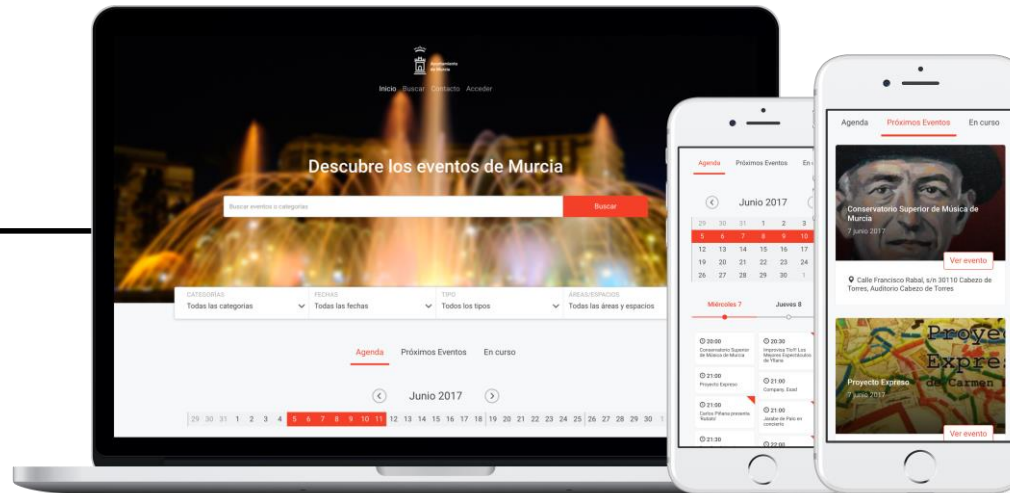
Ayuntamiento de Murcia

Inicio Buscar Contacto Acceder

Descubre los eventos de Murcia

Buscar eventos o categorías

Buscar

CATEGORÍAS
Todas las categorías

FECHAS
Todas las fechas

TIPO
Todos los tipos

ÁREAS/ESPACIOS
Todas las áreas y espacios

Agenda Próximos Eventos En curso

Junio 2017

29 30 31 1 2 3 4 5 6 7 8 9 10 11 12 13 14 15 16 17 18 19 20 21 22 23 24 25 26 27 28 29 30 1

Agenda Próximos Eventos En c

Junio 2017

| 29 | 30 | 31 | 1 | 2 | 3 |
|---|---|---|---|---|---|
| 5 | 6 | 7 | 8 | 9 | 10 |
| 12 | 13 | 14 | 15 | 16 | 17 |
| 19 | 20 | 21 | 22 | 23 | 24 |
| 26 | 27 | 28 | 29 | 30 | 1 |

Miércoles 7 Jueves 8

20:30 Conservatorio Superior de Música de Murcia

20:30 Improvisa Tu!? Los Mejores Espectáculos de Yllana

21:00 Proyecto Expreso

21:00 Company, Excel

21:00 Carlos Piñana presenta 'Rabalo'

21:00 Jarabe de Palo en concierto

21:30

22:00

Agenda Próximos Eventos En curso

Conservatorio Superior de Música de Murcia
7 junio 2017

Ver evento

Calle Francisco Rabal, s/n 30110 Cabezo de Torres, Auditorio Cabezo de Torres

Proyecto Expreso
7 junio 2017

Ver evento